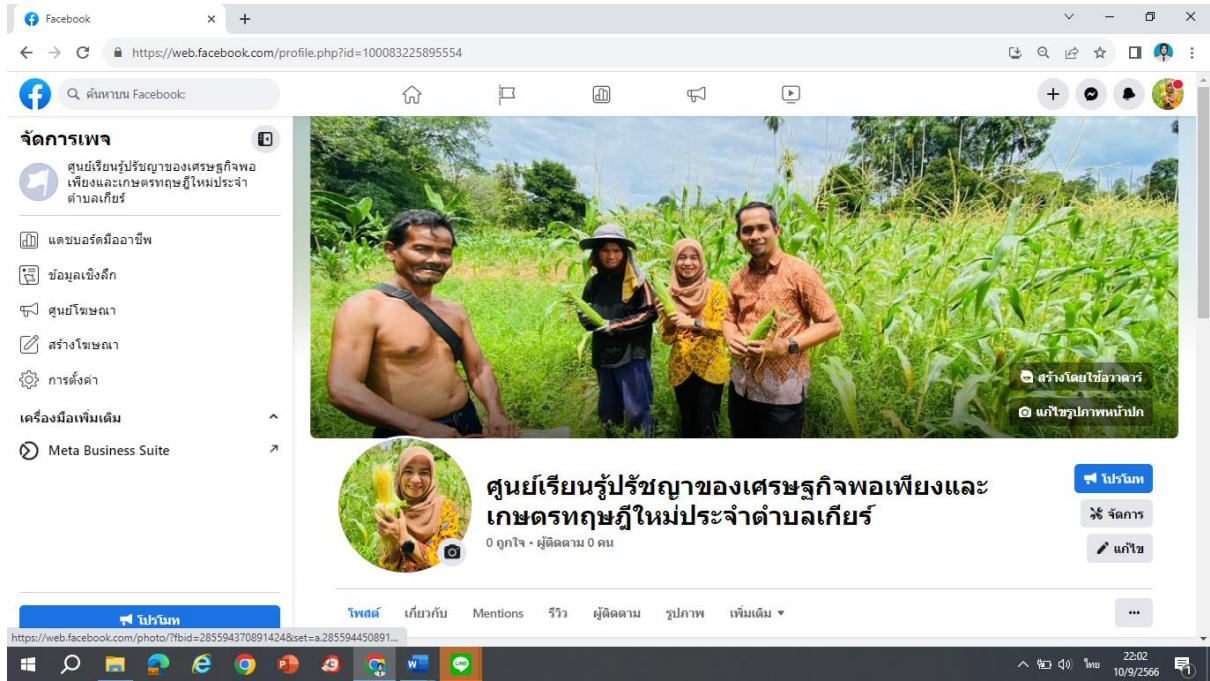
Facebook

https://web.facebook.com/profile.php?id=100083225895554

ค้นหาบน Facebook

จัดการเพจ

ศูนย์เรียนรู้ปรัชญาของเศรษฐกิจพอเพียงและเกษตรทฤษฎีใหม่ประจำตำบลเกียร์

แดชบอร์ดมืออาชีพ

ข้อมูลเชิงลึก

ศูนย์โฆษณา

สร้างโฆษณา

การตั้งค่า

เครื่องมือเพิ่มเติม

Meta Business Suite

โปรโมท

สร้างโดยใช้อวาตาร์

แก้ไขรูปภาพหน้าปก

ศูนย์เรียนรู้ปรัชญาของเศรษฐกิจพอเพียงและเกษตรทฤษฎีใหม่ประจำตำบลเกียร์

0 ถูกใจ • ผู้ติดตาม 0 คน

โปรโมท

จัดการ

แก้ไข

โพสต์ เกี่ยวกับ Mentions รีวิว ผู้ติดตาม รูปภาพ เพิ่มเติม

...

https://web.facebook.com/photo/?fbid=285594370891424&set=a.285594450891...

ไทย 22:02 10/9/2566